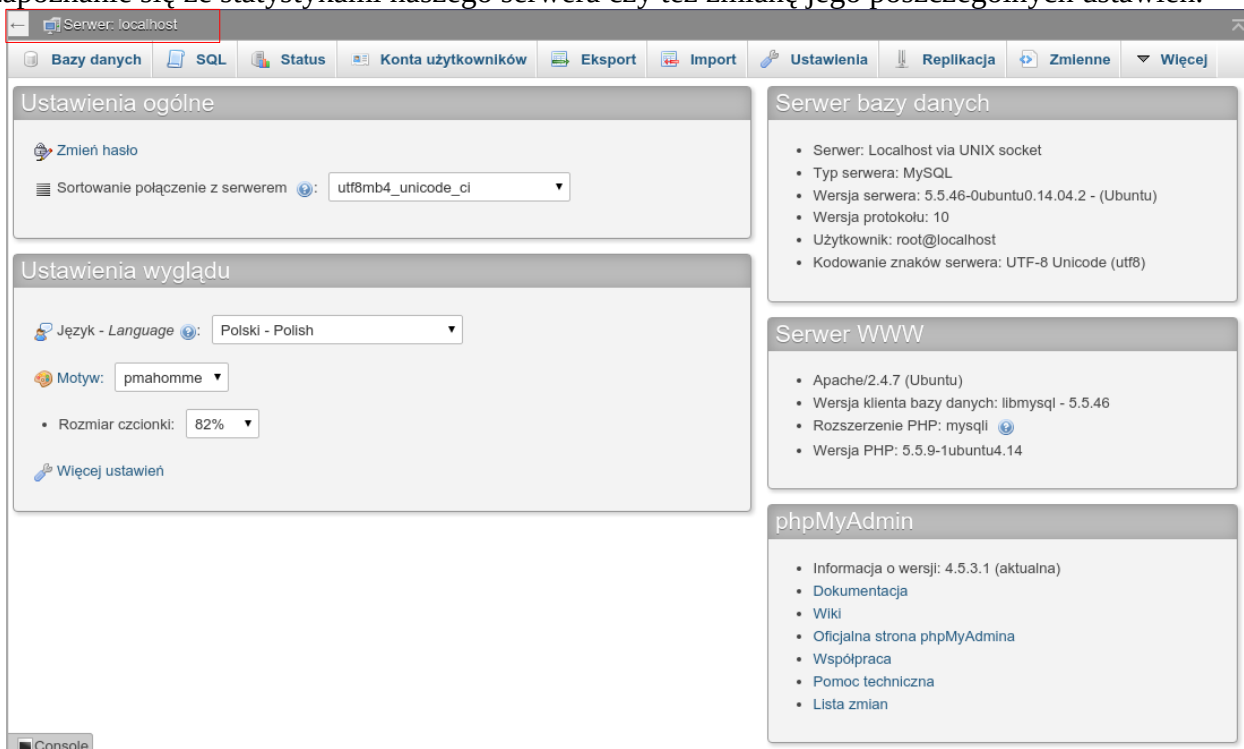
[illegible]

Serwer: localhost

Bazy danych | SQL | Status | Konta użytkowników | Eksport | Import | Ustawienia | Replikacja | Zmienne | Więcej

Ustawienia ogólne

Zmień hasło

Sortowanie połączenie z serwerem: utf8mb4_unicode_ci

Ustawienia wyglądu

Język - Language: Polski - Polish

Motyw: pmahomme

• Rozmiar czcionki: 82%

Więcej ustawień

Serwer bazy danych

• Serwer: Localhost via UNIX socket
• Typ serwera: MySQL
• Wersja serwera: 5.5.46-0ubuntu0.14.04.2 - (Ubuntu)
• Wersja protokołu: 10
• Użytkownik: root@localhost
• Kodowanie znaków serwera: UTF-8 Unicode (utf8)

Serwer WWW

• Apache/2.4.7 (Ubuntu)
• Wersja klienta bazy danych: libmysql - 5.5.46
• Rozszerzenie PHP: mysqli
• Wersja PHP: 5.5.9-1ubuntu4.14

phpMyAdmin

• Informacja o wersji: 4.5.3.1 (aktualna)
• Dokumentacja
• Wiki
• Oficjalna strona phpMyAdmina
• Współpraca
• Pomoc techniczna
• Lista zmian

Console